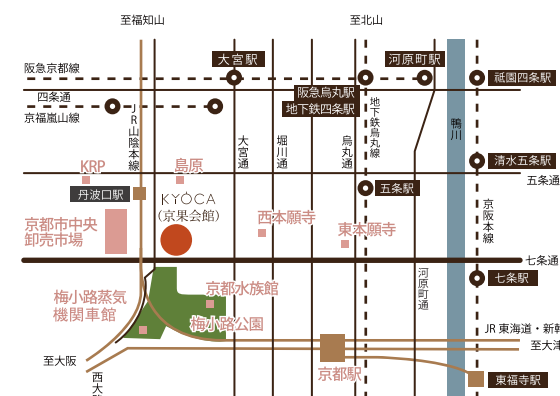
至福知山

至北山

阪急京都線

大宮駅

河原町駅

祇園四条駅

四条通

阪急烏丸駅

京都嵐山線

地下鉄四条駅

JR山陰本線

大宮通

堀川通

烏丸通

地下鉄烏丸線

鴨川

清水五条駅

KRP

島原

五条通

丹波口駅

五条駅

KYOCA
(京果会館)

西本願寺

東本願寺

京阪本線

京都市中央卸売市場

七条通

七条駅

河原町通

梅小路蒸気機関車館

京都水族館

梅小路公園

JR 東海道・新幹

至大津

至大阪

京都駅

西大

東福寺駅